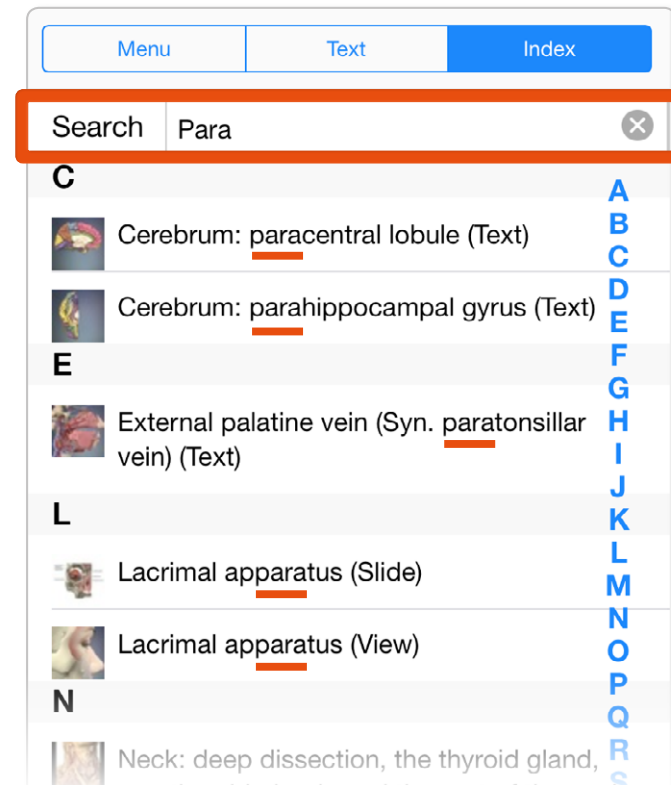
Menu
Text
Index

Search
Para

C

Cerebrum: paracentral lobule (Text)

Cerebrum: parahippocampal gyrus (Text)

E

External palatine vein (Syn. paratonsillar vein) (Text)

L

Lacrimal apparatus (Slide)

Lacrimal apparatus (View)

N

Neck: deep dissection, the thyroid gland,

A
B
C
D
E
F
G
H
I
J
K
L
M
N
O
P
Q
R
S